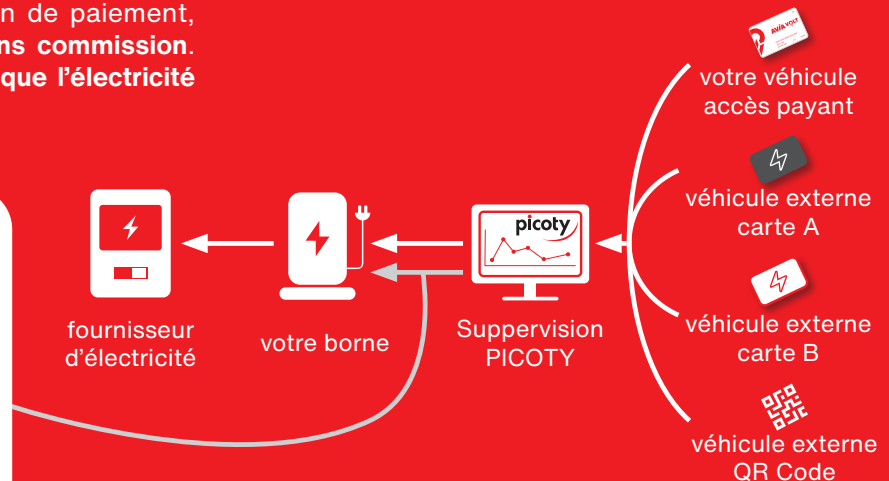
n de paiement, ns commission. que l'électricité

AVIA VOLT

votre véhicule accès payant

véhicule externe carte A

véhicule externe carte B

véhicule externe QR Code

picoty

fournisseur d'électricité

votre borne

Suppervision PICOTY